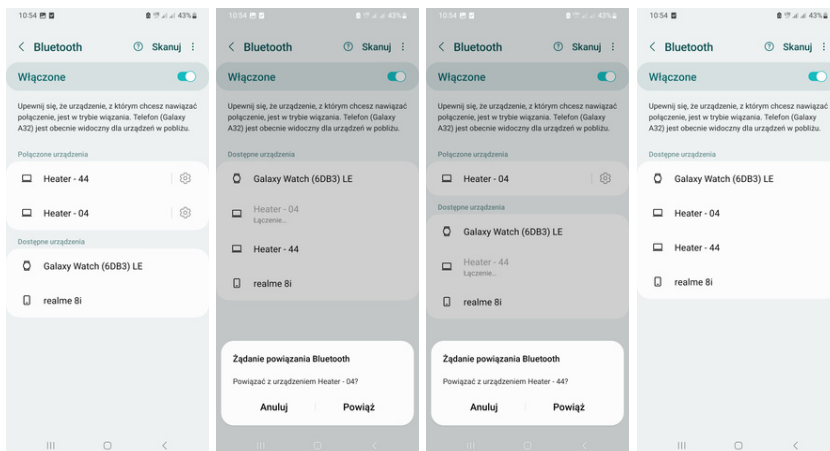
10:54 43%

< Bluetooth Skanuj ⋮

Włączone

Upewnij się, że urządzenie, z którym chcesz nawiązać połączenie, jest w trybie wiązania. Telefon (Galaxy A32) jest obecnie widoczny dla urządzeń w pobliżu.

Połączone urządzenia

Heater - 44

Heater - 04

Dostępne urządzenia

Galaxy Watch (6DB3) LE

realme 8i

10:54 43%

< Bluetooth Skanuj ⋮

Włączone

Upewnij się, że urządzenie, z którym chcesz nawiązać połączenie, jest w trybie wiązania. Telefon (Galaxy A32) jest obecnie widoczny dla urządzeń w pobliżu.

Dostępne urządzenia

Galaxy Watch (6DB3) LE

Heater - 04
Łączenie...

Heater - 44

realme 8i

Żądanie powiązania Bluetooth

Powiązać z urządzeniem Heater - 04?

Anuluj Powiąż

10:54 43%

< Bluetooth Skanuj ⋮

Włączone

Upewnij się, że urządzenie, z którym chcesz nawiązać połączenie, jest w trybie wiązania. Telefon (Galaxy A32) jest obecnie widoczny dla urządzeń w pobliżu.

Połączone urządzenia

Heater - 04

Dostępne urządzenia

Galaxy Watch (6DB3) LE

Heater - 44
Łączenie...

realme 8i

Żądanie powiązania Bluetooth

Powiązać z urządzeniem Heater - 44?

Anuluj Powiąż

10:54 43%

< Bluetooth Skanuj ⋮

Włączone

Upewnij się, że urządzenie, z którym chcesz nawiązać połączenie, jest w trybie wiązania. Telefon (Galaxy A32) jest obecnie widoczny dla urządzeń w pobliżu.

Dostępne urządzenia

Galaxy Watch (6DB3) LE

Heater - 04

Heater - 44

realme 8i